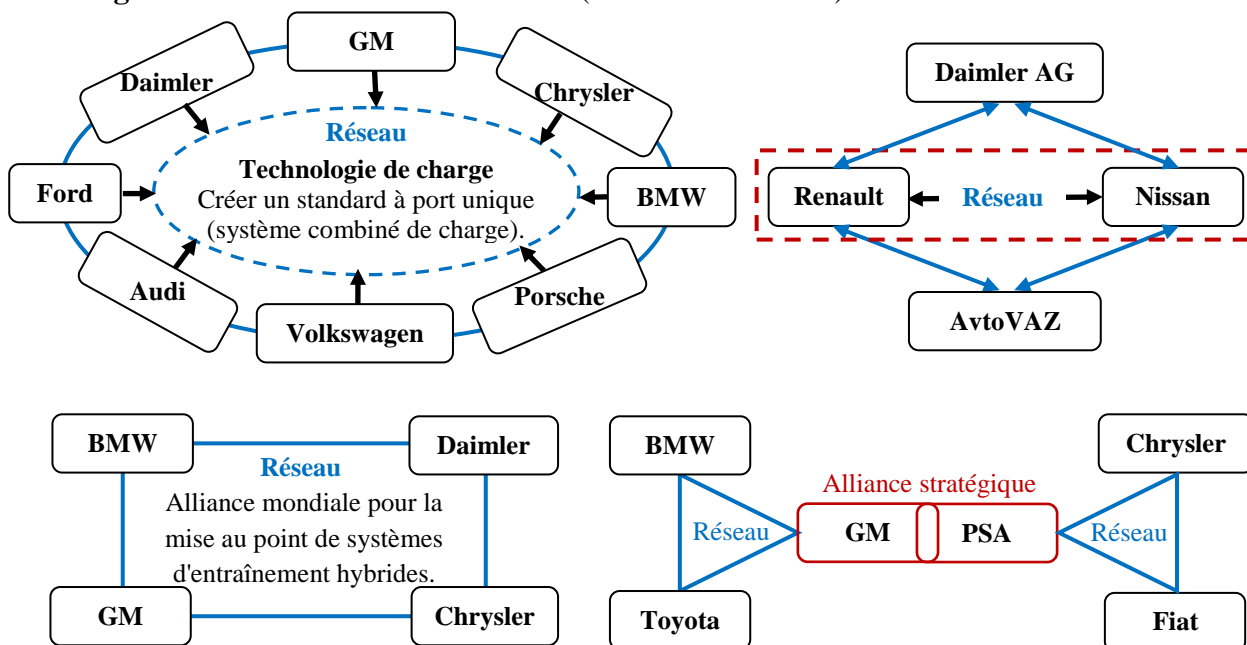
GM

Daimler

Chrysler

Réseau

Technologie de charge

Créer un standard à port unique (système combiné de charge).

Ford

BMW

Audi

Porsche

Volkswagen

Daimler AG

Renault

Réseau

Nissan

AvtoVAZ

BMW

Daimler

Réseau

Alliance mondiale pour la mise au point de systèmes d'entraînement hybrides.

GM

Chrysler

BMW

Chrysler

Alliance stratégique

Réseau

GM

PSA

Réseau

Toyota

Fiat